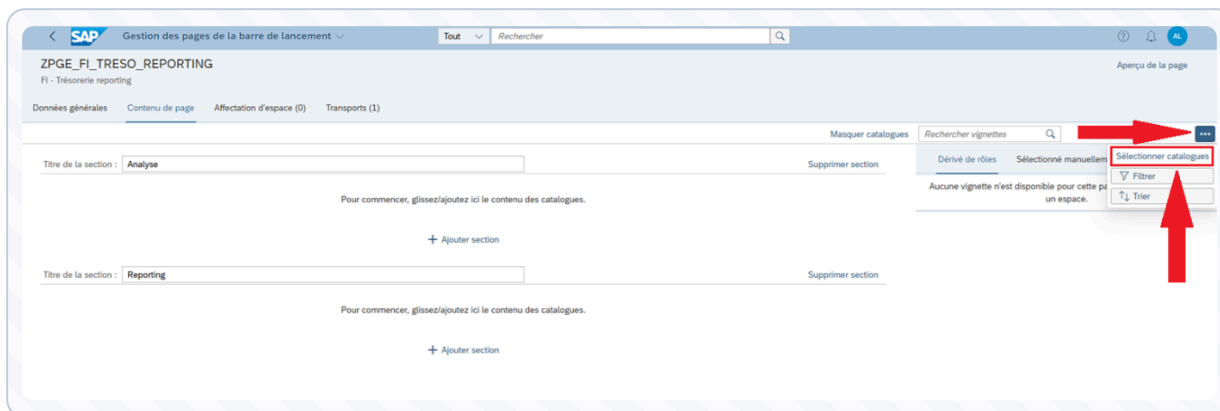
SAP Gestion des pages de la barre de lancement

Tout Rechercher

AL

ZPGE_FI_TRESO_REPORTING
FI - Trésorerie reporting

Aperçu de la page

Données générales Contenu de page Affectation d'espace (0) Transports (1)

Masquer catalogues Rechercher vignettes

Titre de la section : Analyse Supprimer section

Pour commencer, glissez/ajoutez ici le contenu des catalogues.

+ Ajouter section

Titre de la section : Reporting Supprimer section

Pour commencer, glissez/ajoutez ici le contenu des catalogues.

+ Ajouter section

Dérivé de rôles Sélectionné manuellem

Aucune vignette n'est disponible pour cette pa un espace.

Sélectionner catalogues
Filtrer
Trier